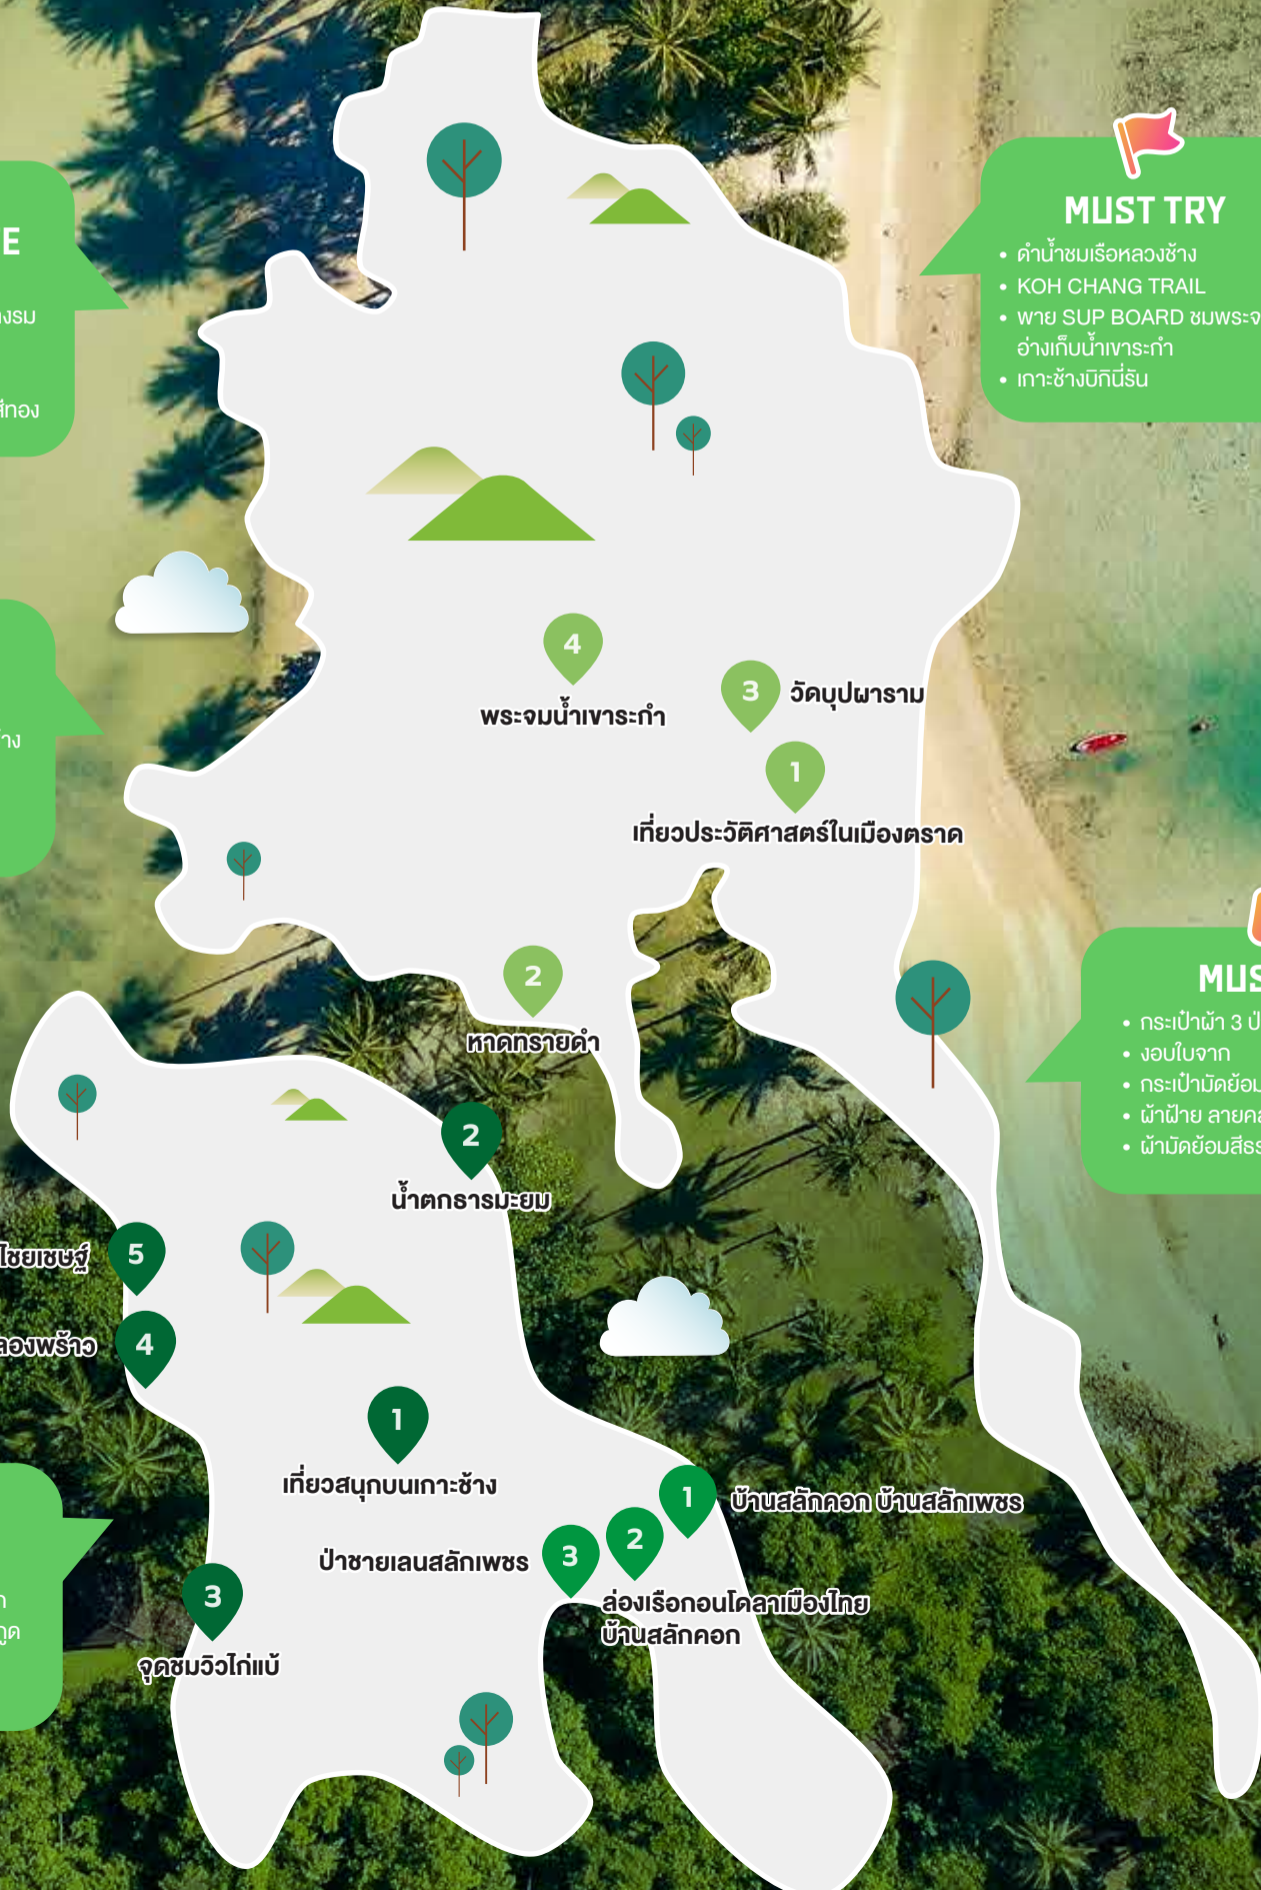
E
งรม
ทอง

าง

ก
ภูด

MUST TRY
• ดำน้ำชมเรือหลวงช้าง
• KOH CHANG TRAIL
• พาย SUP BOARD ชมพระจ
อ่างเก็บน้ำเขาระกำ
• เกาะช้างบิกินี่รัน

4
พระจมน้ำเขาระกำ

3
วัดบุปผาราม

1
เที่ยวประวัติศาสตร์ในเมืองตราด

2
หาดทรายดำ

MUS
• กระเป๋าผ้า 3 ป
• งอบใบจาก
• กระเป๋ามัดย้อม
• ผ้าฝ้าย ลายค
• ผ้ามัดย้อมสีธร

2
น้ำตกธารมะยม

ไชยเชษฐ์ 5

ลองพร้าว 4

1
เที่ยวสนุกบนเกาะช้าง

1
บ้านสลักคอก บ้านสลักเพชร

2

3
ป่าชายเลนสลักเพชร

ล่องเรือกอนโดลาเมืองไทย
บ้านสลักคอก

3
จุดชมวิวไก่แบ้